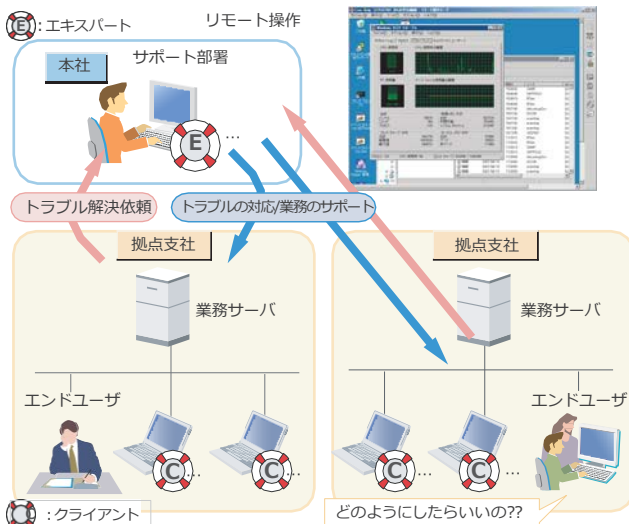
E :エキスパート
リモート操作
本社
サポート部署
E …
トラブル解決依頼
トラブルの対応/業務のサポート
拠点支社
業務サーバ
エンドユーザ
C … C …
拠点支社
業務サーバ
エンドユーザ
C … C …
C :クライアント
どのようにしたらいいの??